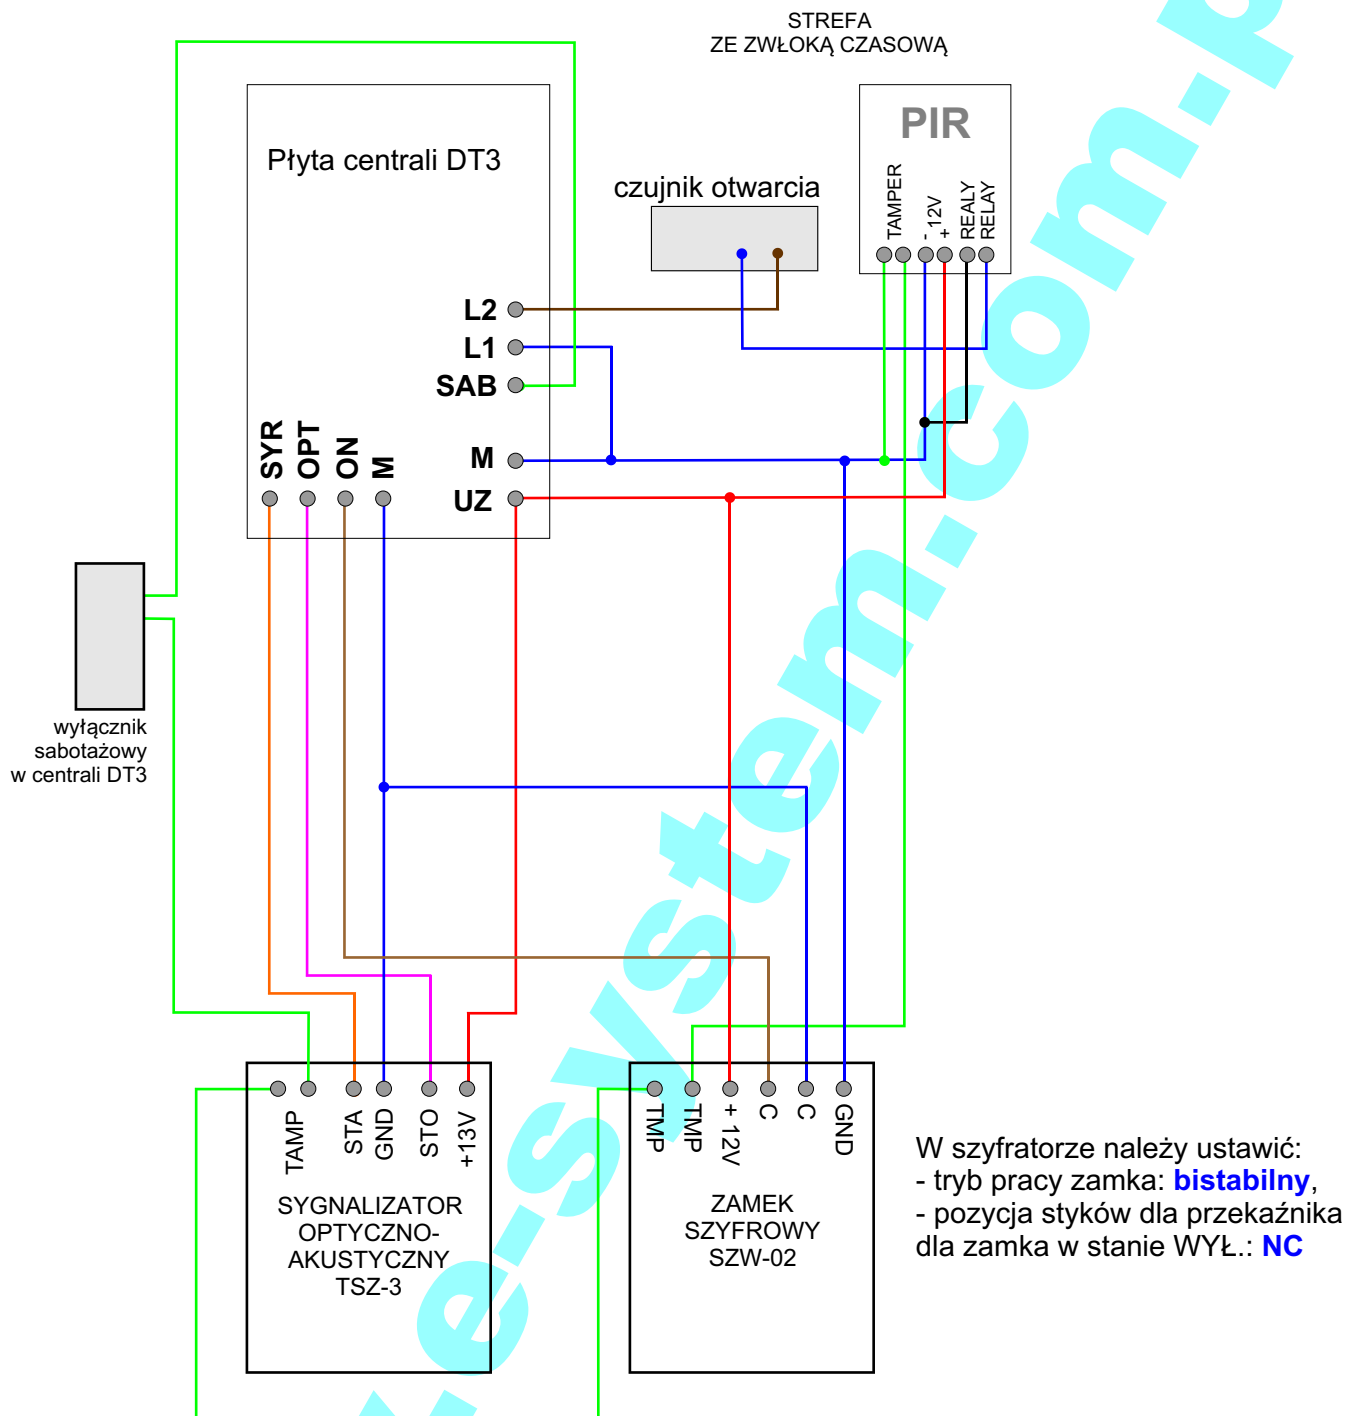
STREFA
ZE ZWŁOKĄ CZASOWĄ

Płyta centrali DT3

czujnik otwarcia

PIR

TAMPER
- 12V +
REALY
RELAY

L2
L1
SAB
M
UZ

SYR
OPT
ON
M

wyłącznik sabotażowy w centrali DT3

TAMP
STA
GND
STO
+13V

SYGNALIZATOR OPTYCZNO-AKUSTYCZNY TSZ-3

TMP
TMP
+ 12V
C
C
GND

ZAMEK SZYFROWY SZW-02

W szyfratorze należy ustawić:
- tryb pracy zamka: **bistabilny**,
- pozycja styków dla przekaźnika dla zamka w stanie WYŁ.: **NC**

e-system.com.p